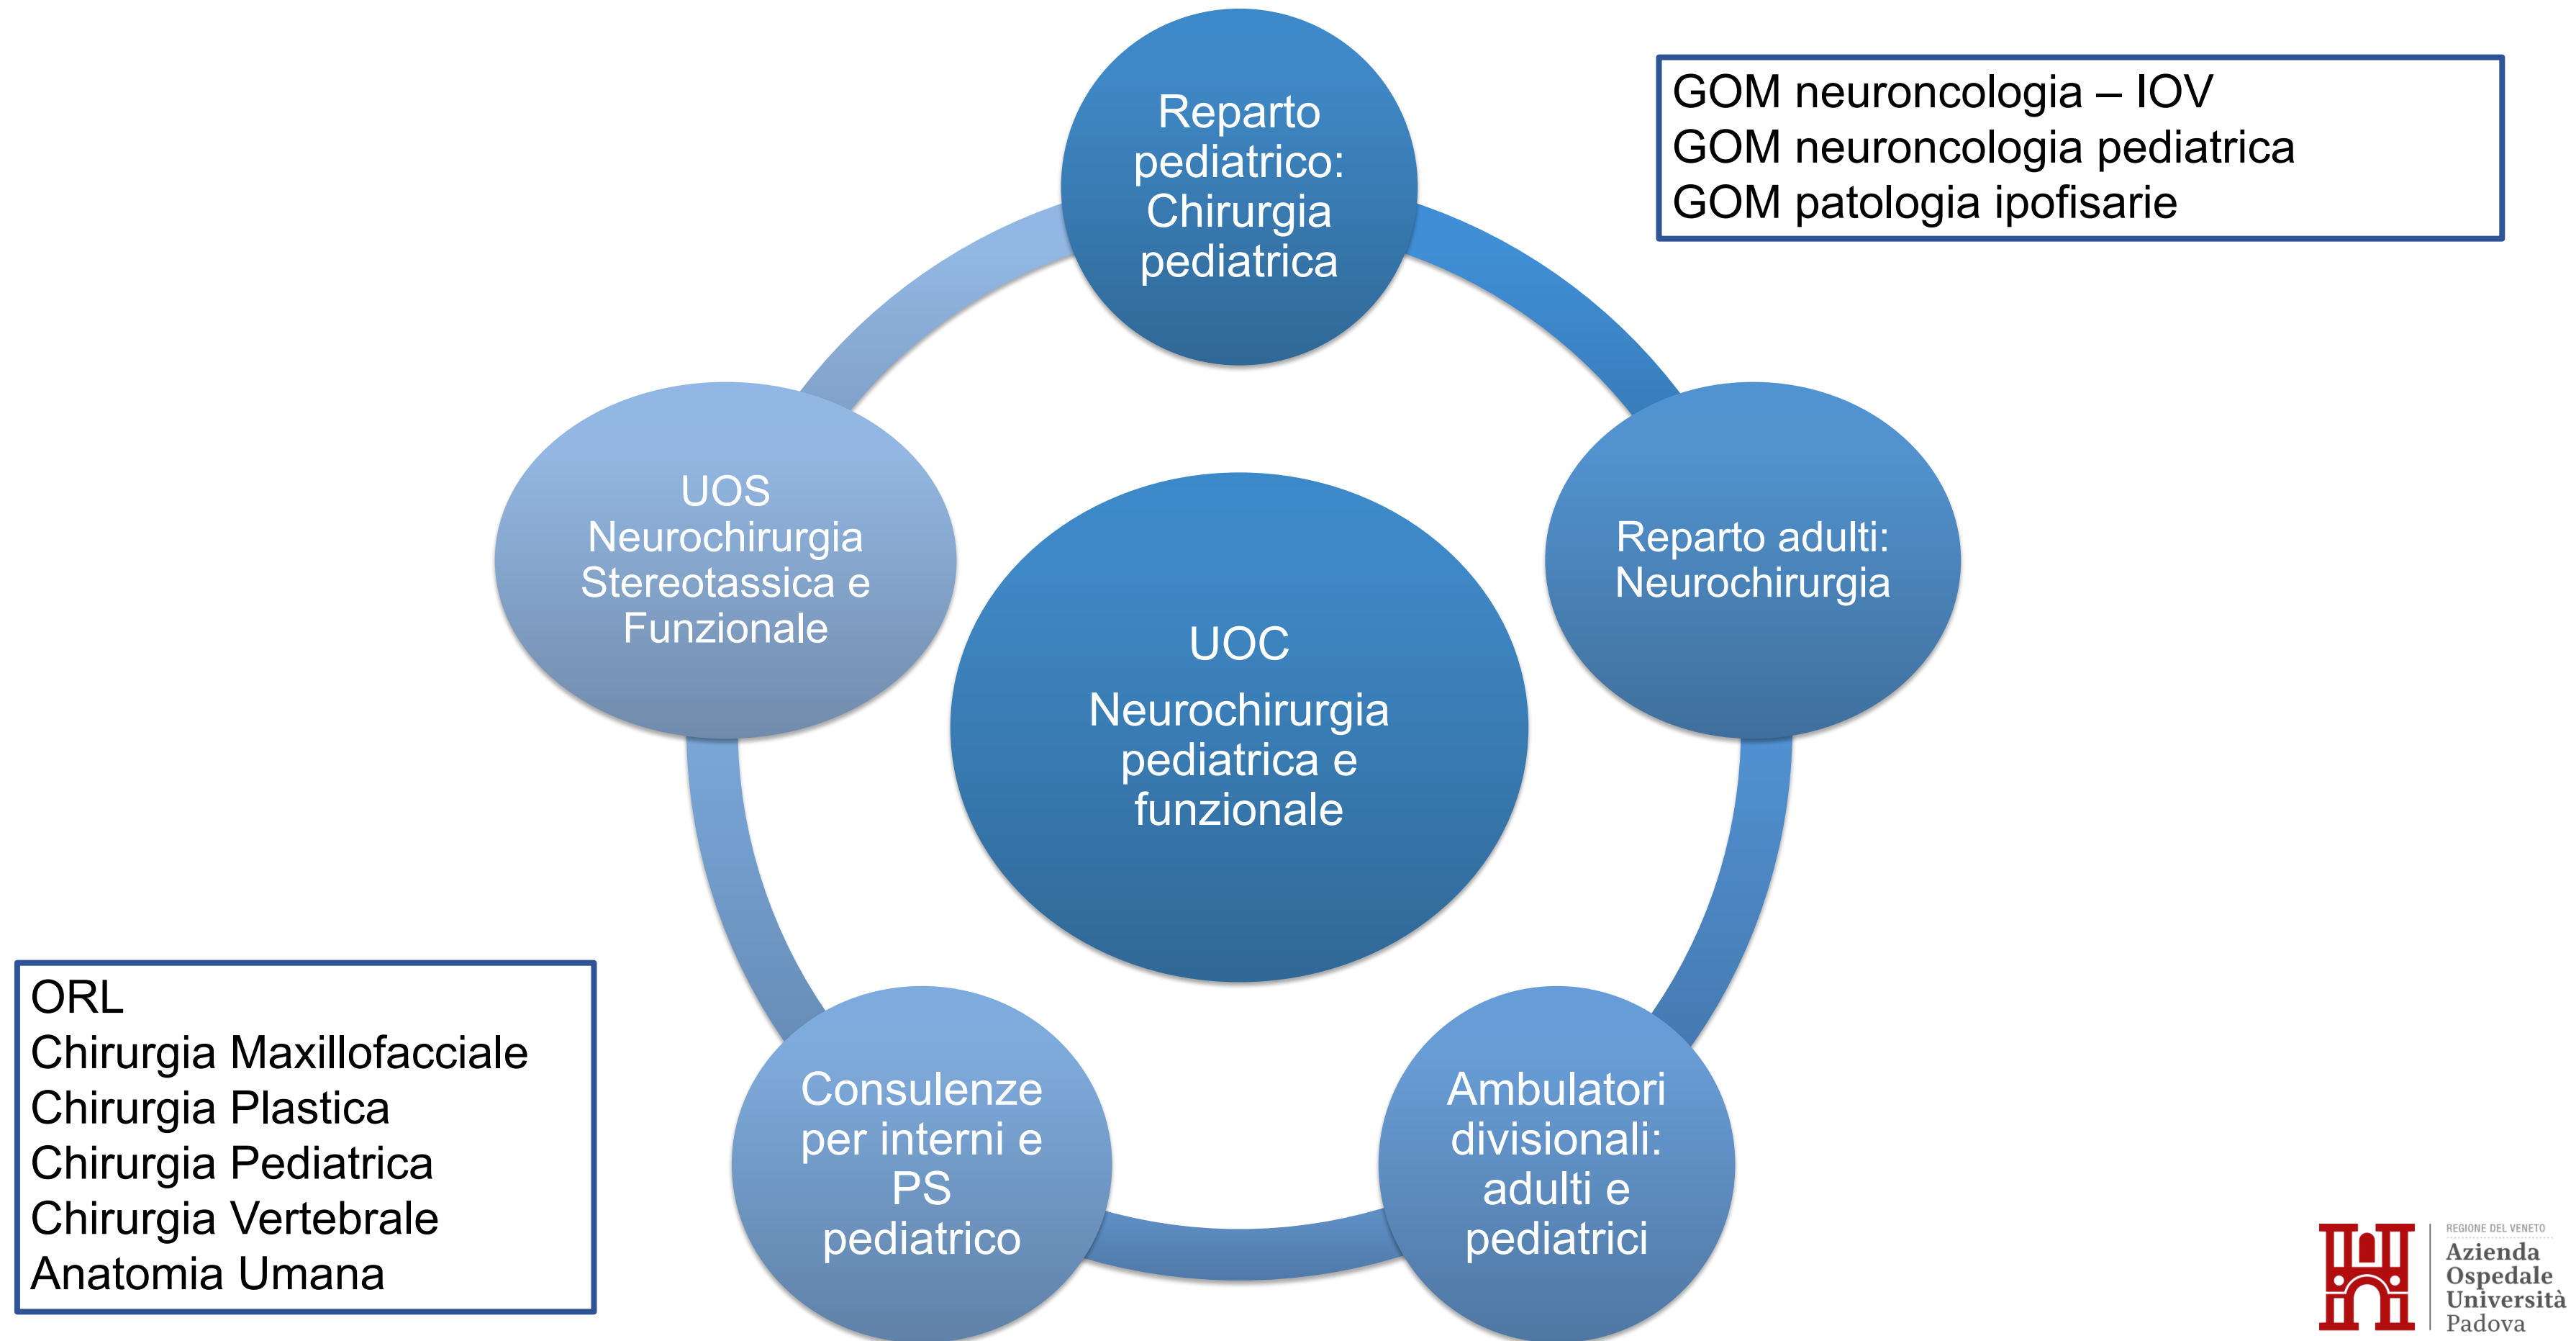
Reparto pediatrico: Chirurgia pediatrica

GOM neuroncologia – IOV
GOM neuroncologia pediatrica
GOM patologia ipofisarie

UOS Neurochirurgia Stereotassica e Funzionale

UOC

Neurochirurgia pediatrica e funzionale

Reparto adulti: Neurochirurgia

ORL
Chirurgia Maxillofacciale
Chirurgia Plastica
Chirurgia Pediatrica
Chirurgia Vertebrale
Anatomia Umana

Consulenze per interni e PS pediatrico

Ambulatori divisionali: adulti e pediatrici

REGIONE DEL VENETO
Azienda Ospedale Università Padova